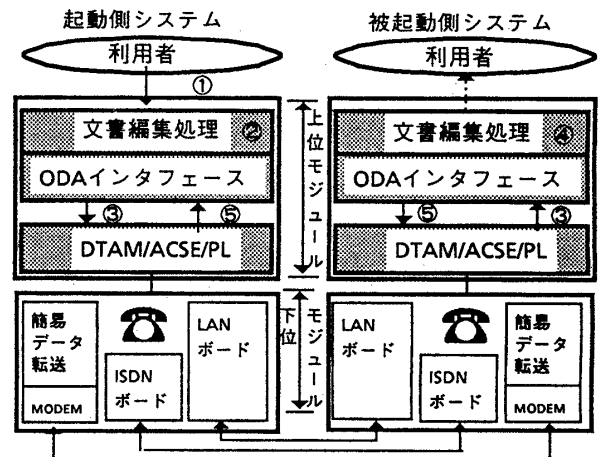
起動側システム

利用者

①

文書編集処理 ②

ODAインタフェース

③ ⑤

DTAM/ACSE/PL

上位モジュール

被起動側システム

利用者

文書編集処理 ④

ODAインタフェース

⑤ ③

DTAM/ACSE/PL

簡易データ転送

MODEM

ISDNボード

LANボード

下位モジュール

LANボード

ISDNボード

簡易データ転送

MODEM